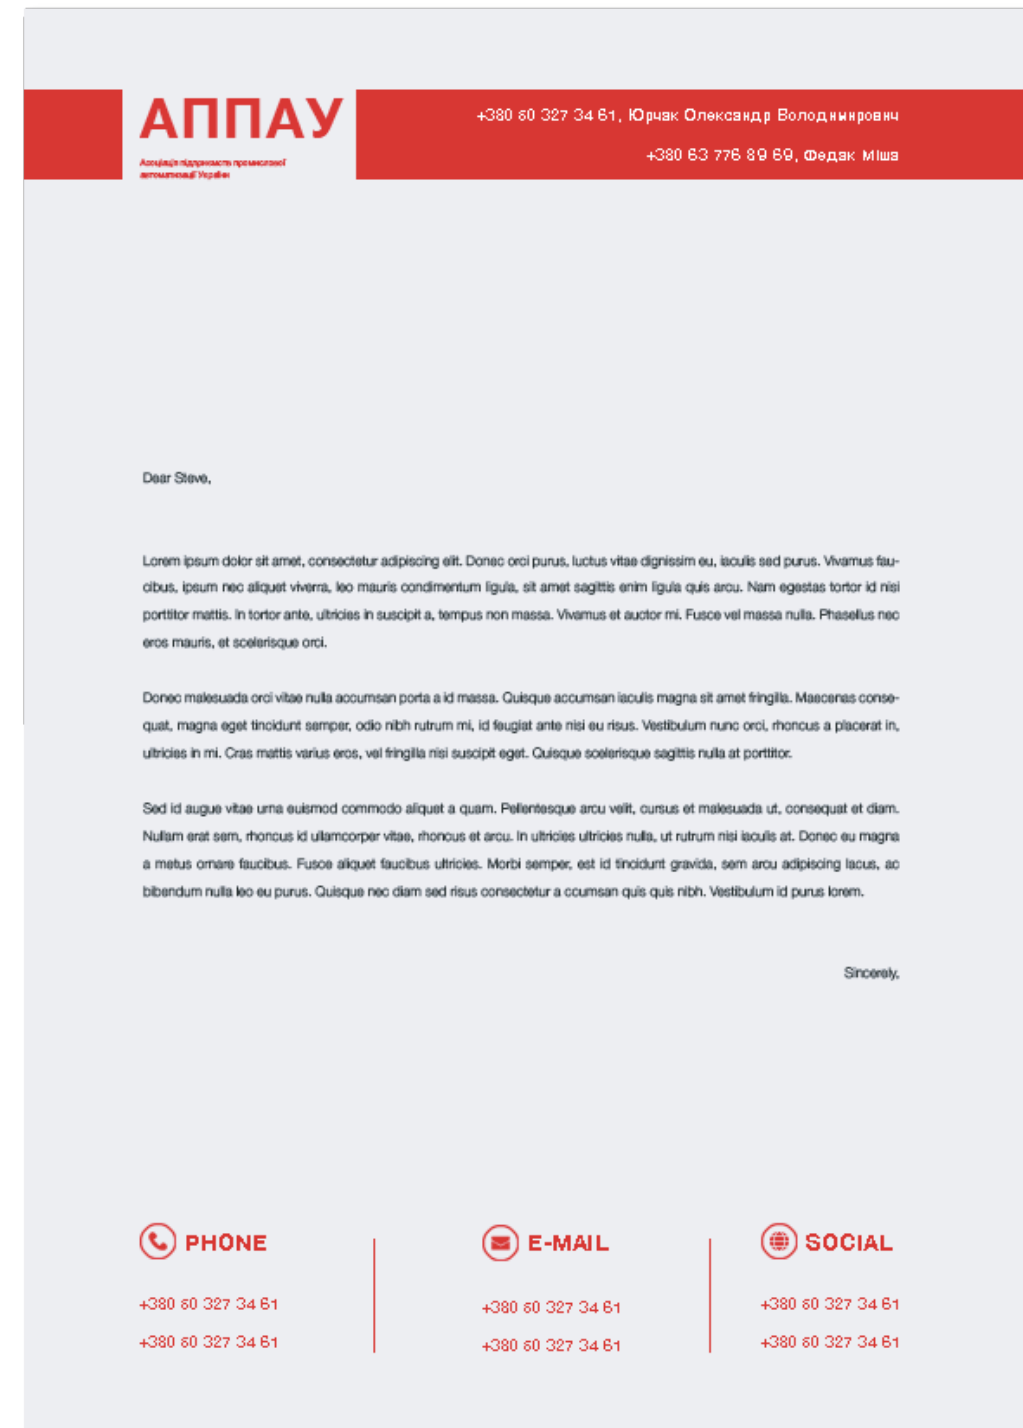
АППАУ

Асоціація підприємств промислової автоматизації України

+380 60 327 34 61, Юрчак Олександр Володимирович

+380 63 776 89 69, Федак Міша

Dear Steve,

Lorem ipsum dolor sit amet, consectetur adipiscing elit. Donec orci purus, luctus vitae dignissim eu, iaculis sed purus. Vivamus faucibus, ipsum nec aliquet viverra, leo mauris condimentum ligula, sit amet sagittis enim ligula quis arcu. Nam egestas tortor id nisi porttitor mattis. In tortor ante, ultricies in suscipit a, tempus non massa. Vivamus et auctor mi. Fusce vel massa nulla. Phasellus nec eros mauris, et scelerisque orci.

Donec malesuada orci vitae nulla accumsan porta a id massa. Quisque accumsan iaculis magna sit amet fringilla. Maecenas consequat, magna eget tincidunt semper, odio nibh rutrum mi, id feugiat ante nisi eu risus. Vestibulum nunc orci, rhoncus a placerat in, ultricies in mi. Cras mattis varius eros, vel fringilla nisi suscipit eget. Quisque scelerisque sagittis nulla at porttitor.

Sed id augue vitae urna euismod commodo aliquet a quam. Pellentesque arcu velit, cursus et malesuada ut, consequat et diam. Nullam erat sem, rhoncus id ullamcorper vitae, rhoncus et arcu. In ultricies ultricies nulla, ut rutrum nisi iaculis at. Donec eu magna a metus ornare faucibus. Fusce aliquet faucibus ultricies. Morbi semper, est id tincidunt gravida, sem arcu adipiscing lacus, ac bibendum nulla leo eu purus. Quisque nec diam sed risus consectetur a ccumsan quis quis nibh. Vestibulum id purus lorem.

Sincerely,

PHONE

+380 60 327 34 61

+380 60 327 34 61

E-MAIL

+380 60 327 34 61

+380 60 327 34 61

SOCIAL

+380 60 327 34 61

+380 60 327 34 61